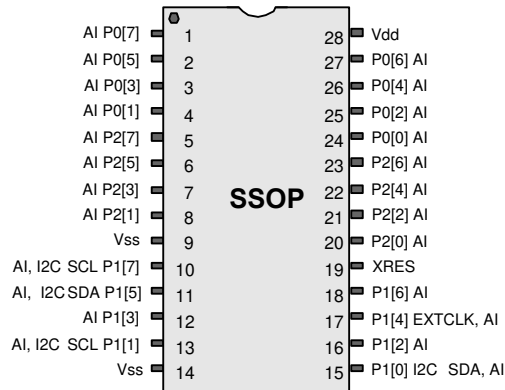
AI P0[7] 1
AI P0[5] 2
AI P0[3] 3
AI P0[1] 4
AI P2[7] 5
AI P2[5] 6
AI P2[3] 7
AI P2[1] 8
Vss 9
AI, I2C SCL P1[7] 10
AI, I2C SDA P1[5] 11
AI P1[3] 12
AI, I2C SCL P1[1] 13
Vss 14

SSOP

28 Vdd
27 P0[6] AI
26 P0[4] AI
25 P0[2] AI
24 P0[0] AI
23 P2[6] AI
22 P2[4] AI
21 P2[2] AI
20 P2[0] AI
19 XRES
18 P1[6] AI
17 P1[4] EXTCLK, AI
16 P1[2] AI
15 P1[0] I2C SDA, AI